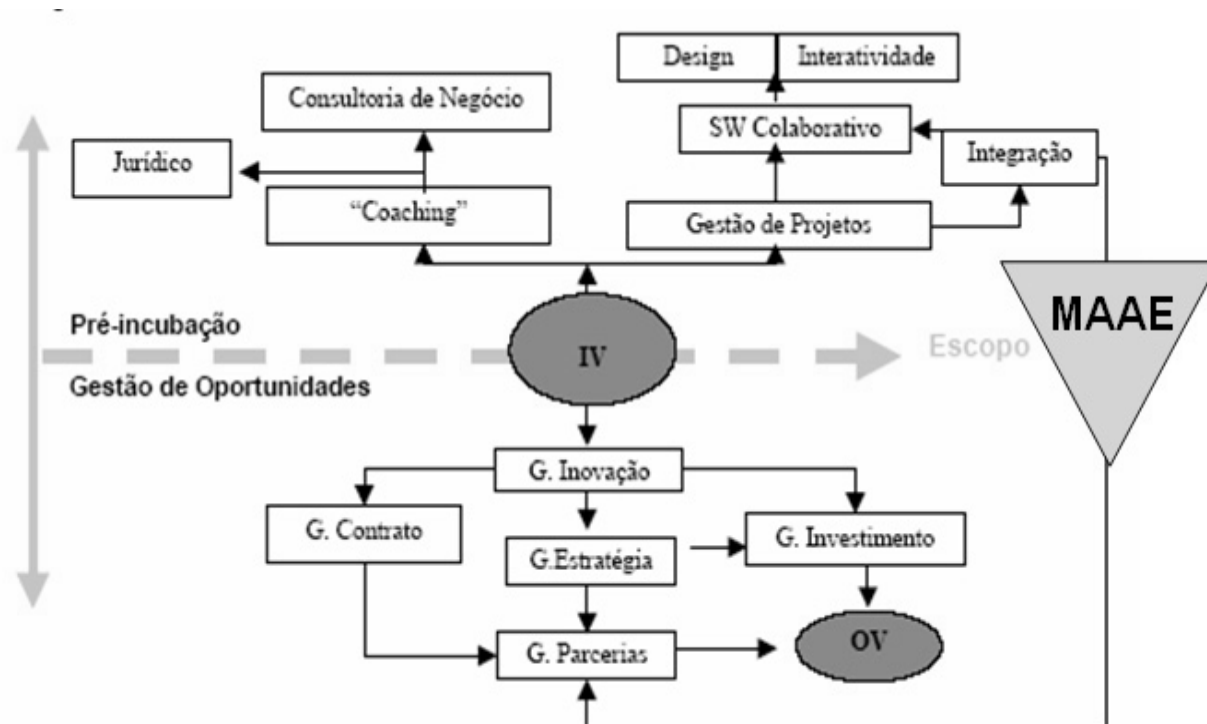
Design
Interatividade
Consultoria de Negócio
SW Colaborativo
Jurídico
Integração
"Coaching"
Gestão de Projetos
MAAE
Pré-incubação
IV
Escopo
Gestão de Oportunidades
G. Inovação
G. Contrato
G. Investimento
G.Estratégia
G. Parcerias
OV